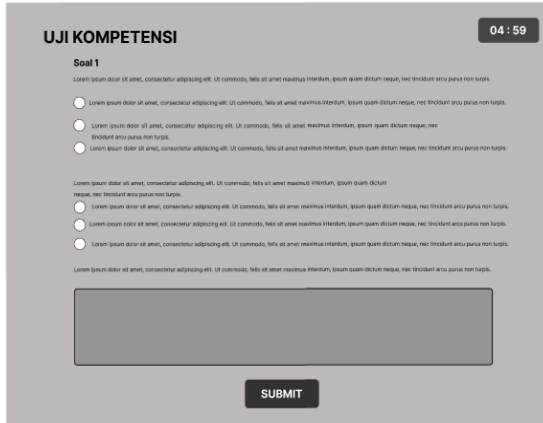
UJI KOMPETENSI

04 : 59

Soal 1

Lorem ipsum dolor sit amet, consectetur adipiscing elit. Ut commodo, felis sit amet maximus interdum, ipsum quam dictum neque, nec tincidunt arcu purus non turpis.

Lorem ipsum dolor sit amet, consectetur adipiscing elit. Ut commodo, felis sit amet maximus interdum, ipsum quam dictum neque, nec tincidunt arcu purus non turpis.

Lorem ipsum dolor sit amet, consectetur adipiscing elit. Ut commodo, felis sit amet maximus interdum, ipsum quam dictum neque, nec tincidunt arcu purus non turpis.

Lorem ipsum dolor sit amet, consectetur adipiscing elit. Ut commodo, felis sit amet maximus interdum, ipsum quam dictum neque, nec tincidunt arcu purus non turpis.

Lorem ipsum dolor sit amet, consectetur adipiscing elit. Ut commodo, felis sit amet maximus interdum, ipsum quam dictum neque, nec tincidunt arcu purus non turpis.

Lorem ipsum dolor sit amet, consectetur adipiscing elit. Ut commodo, felis sit amet maximus interdum, ipsum quam dictum neque, nec tincidunt arcu purus non turpis.

Lorem ipsum dolor sit amet, consectetur adipiscing elit. Ut commodo, felis sit amet maximus interdum, ipsum quam dictum neque, nec tincidunt arcu purus non turpis.

Lorem ipsum dolor sit amet, consectetur adipiscing elit. Ut commodo, felis sit amet maximus interdum, ipsum quam dictum neque, nec tincidunt arcu purus non turpis.

Lorem ipsum dolor sit amet, consectetur adipiscing elit. Ut commodo, felis sit amet maximus interdum, ipsum quam dictum neque, nec tincidunt arcu purus non turpis.

SUBMIT